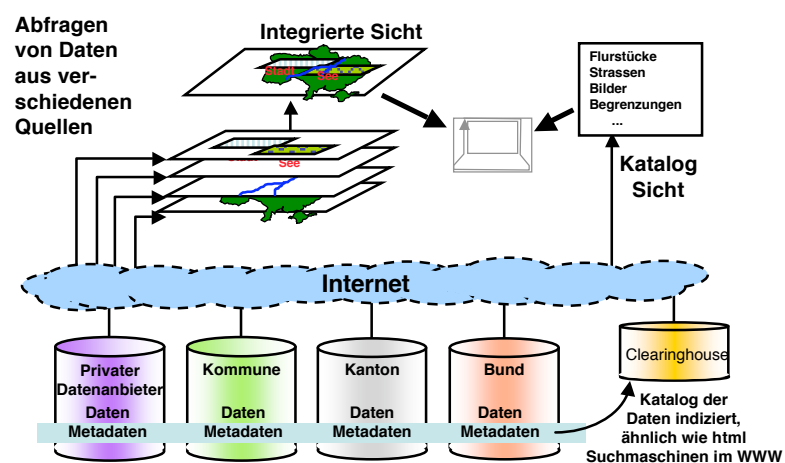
Abfragen von Daten aus verschiedenen Quellen

Integrierte Sicht

Stadt
See

See

Flurstücke
Strassen
Bilder
Begrenzungen
...

Katalog Sicht

Internet

Privater Datenanbieter
Daten
Metadaten

Kommune
Daten
Metadaten

Kanton
Daten
Metadaten

Bund
Daten
Metadaten

Clearinghouse

Katalog der Daten indiziert, ähnlich wie html Suchmaschinen im WWW